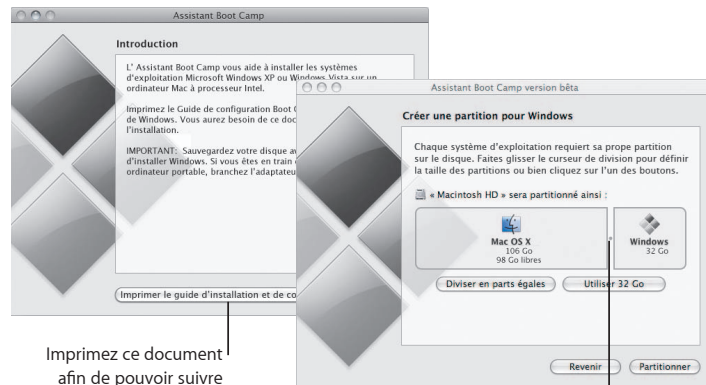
Assistant Boot Camp

Introduction

L' Assistant Boot Camp vous aide à installer les systèmes d'exploitation Microsoft Windows XP ou Windows Vista sur un ordinateur Mac à processeur Intel.

Imprimez le Guide de configuration Boot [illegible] de Windows. Vous aurez besoin de ce doc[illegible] l'installation.

IMPORTANT: Sauvegardez votre disque av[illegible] d'installer Windows. Si vous êtes en train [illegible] ordinateur portable, branchez l'adaptateu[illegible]

Imprimer le guide d'installation et de co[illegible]

Imprimez ce document afin de pouvoir suivre

Assistant Boot Camp version bêta

Créer une partition pour Windows

Chaque système d'exploitation requiert sa prope partition sur le disque. Faites glisser le curseur de division pour définir la taille des partitions ou bien cliquez sur l'un des boutons.

« Macintosh HD » sera partitionné ainsi :

Mac OS X
106 Go
98 Go libres

Windows
32 Go

Diviser en parts égales

Utiliser 32 Go

Revenir

Partitionner